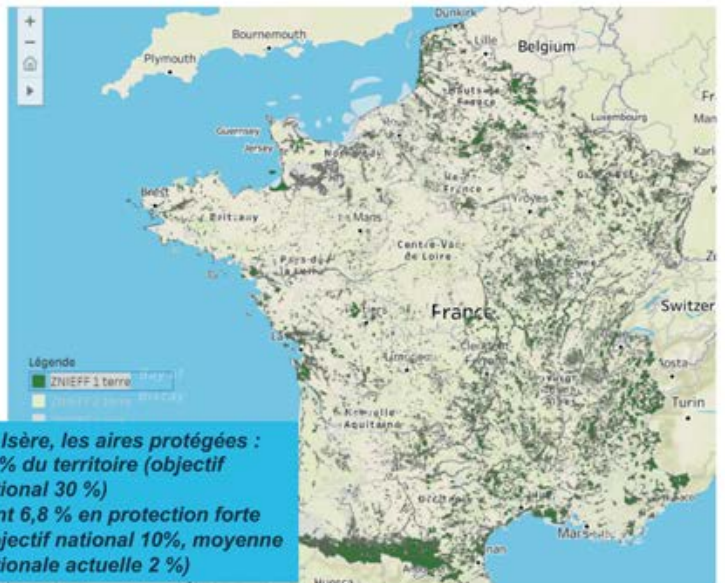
+
−
Bournemouth
Plymouth
Dunkirk
Lille
Belgium
Hauts-de-France
Luxembourg
Guernsey
Jersey
Normandie
Île-de-France
Troyes
Brest
Bretagne
Le Mans
Centre-Val de Loire
Pays de la Loire
France
Switzer
Légende
ZNIEFF 1 terre
ZNIEFF 2 terre
Limoges
Nouvelle-Aquitaine
Turin
Aosta
Marseille
Huesca
Isère, les aires protégées :
% du territoire (objectif
ional 30 %)
nt 6,8 % en protection forte
jectif national 10%, moyenne
ionale actuelle 2 %)